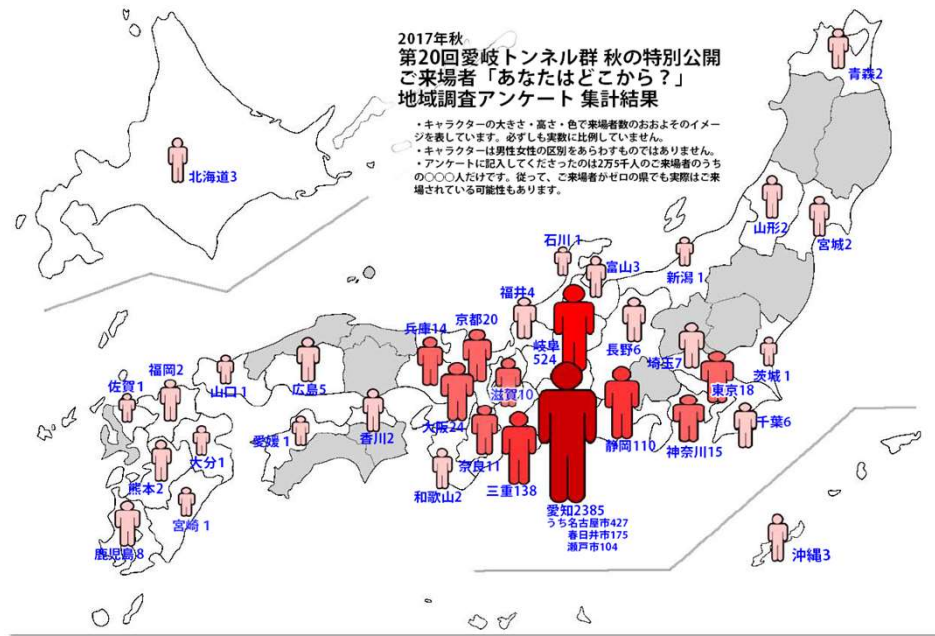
2017年秋
第20回愛岐トンネル群 秋の特別公開
ご来場者「あなたはどこから？」
地域調査アンケート 集計結果

・キャラクターの大きさ・高さ・色で来場者数のおおよそのイメージを表しています。必ずしも実数に比例していません。
・キャラクターは男性女性の区別をあらわすものではありません。
・アンケートに記入してくださったのは2万5千人のご来場者のうちの○○○人だけです。従って、ご来場者がゼロの県でも実際はご来場されている可能性もあります。

青森2
北海道3
山形2
宮城2
石川1
富山3
新潟1
福井4
京都20
兵庫14
岐阜524
長野6
埼玉7
茨城1
福岡2
佐賀1
山口1
広島5
滋賀10
東京18
大阪24
千葉6
愛媛1
香川2
静岡110
神奈川15
大分1
熊本2
奈良11
和歌山2
三重138
宮崎1
鹿児島8
愛知2385
うち名古屋市427
春日井市175
瀬戸市104
沖縄3